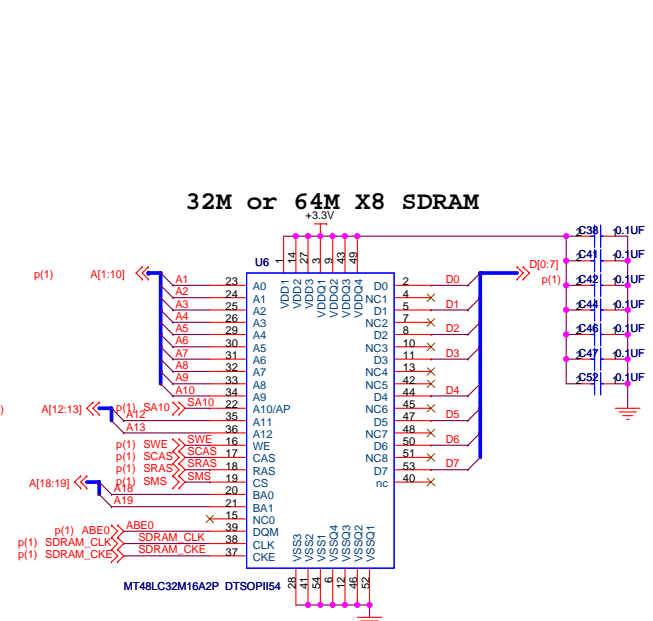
32M or 64M X8 SDRAM

+3.3V

U6

14 27 3 9 43 49
VDD1 VDD2 VDD3 VDDQ1 VDDQ2 VDDQ3 VDDQ4

p(1) A[1:10]

A1 23 A0
A2 24 A1
A3 25 A2
A4 26 A3
A5 29 A4
A6 30 A5
A7 31 A6
A8 32 A7
A9 33 A8
A10 34 A9

) A[12:13] p(1) SA10 SA10 22 A10/AP
A12 35 A11
A13 36 A12
p(1) SWE SWE 16 WE
p(1) SCAS SCAS 17 CAS
p(1) SRAS SRAS 18 RAS
p(1) SMS SMS 19 CS
A[18:19] A18 20 BA0
A19 21 BA1
15 NC0
p(1) ABE0 ABE0 39 DQM
p(1) SDRAM_CLK SDRAM_CLK 38 CLK
p(1) SDRAM_CKE SDRAM_CKE 37 CKE

D0 2 D0
NC1 4
D1 5 D1
NC2 7
D2 8 D2
NC3 10
D3 11 D3
NC4 13
NC5 42
D4 44 D4
NC6 45
D5 47 D5
NC7 48
D6 50 D6
NC8 51
D7 53 D7
nc 40

D[0:7]
p(1)

C38 0.1UF
C41 0.1UF
C42 0.1UF
C44 0.1UF
C46 0.1UF
C47 0.1UF
C52 0.1UF

VSS3 VSS2 VSS1 VSSQ4 VSSQ3 VSSQ2 VSSQ1
28 41 54 6 12 46 52

MT48LC32M16A2P DTSOPII54